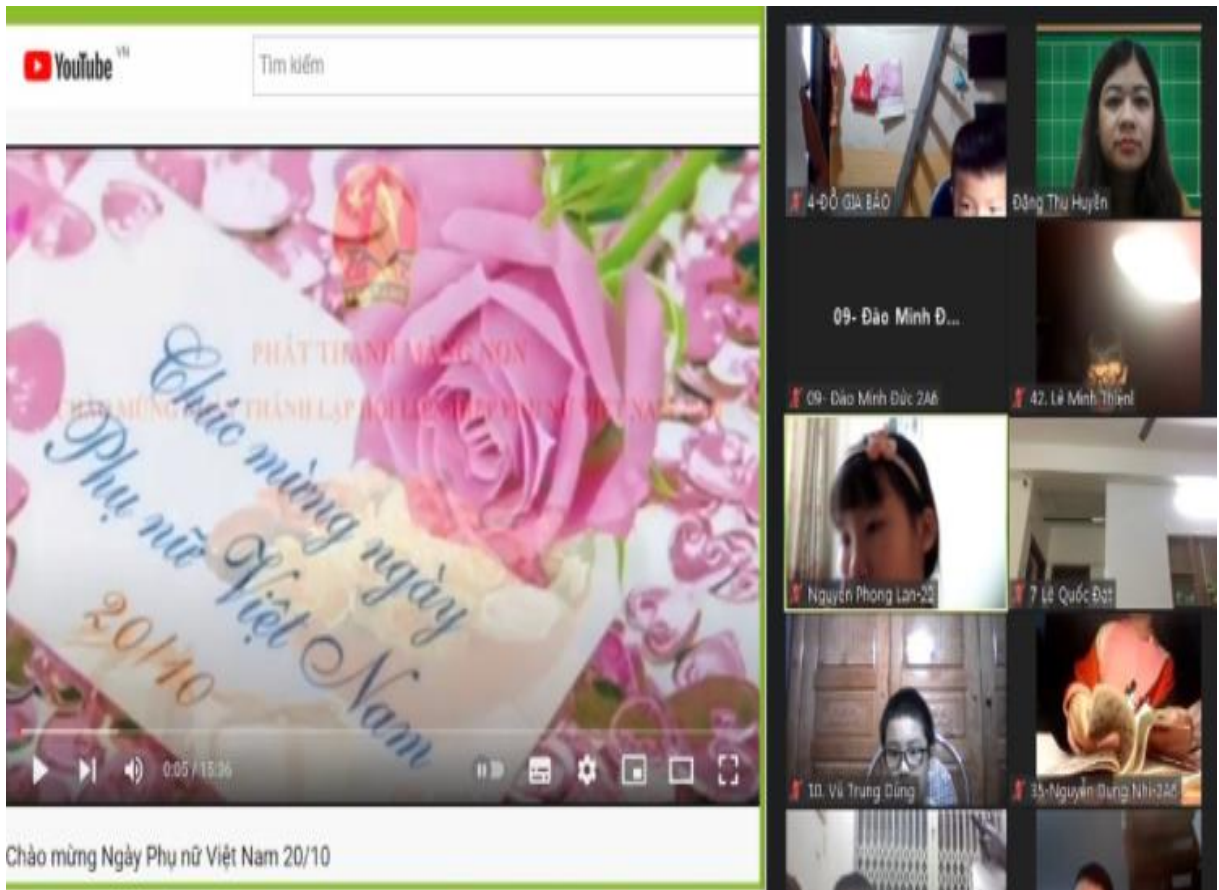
YouTube VN

Tìm kiếm

PHÁT THANH MẦM NON

CHÀO MỪNG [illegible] THÀNH LẬP HỘI LIÊN HIỆP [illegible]

Chúc mừng ngày Phụ nữ Việt Nam 20/10

0:05 / 15:36

Chào mừng Ngày Phụ nữ Việt Nam 20/10

4-ĐỖ GIA BẢO

Đặng Thu Huyền

09- Đào Minh Đ...

09- Đào Minh Đức 2A6

42. Lê Minh Thiện

Nguyễn Phong Lan-22

7. Lê Quốc Đạt

10. Vũ Trung Dũng

35-Nguyễn Dung Nhi-2A6